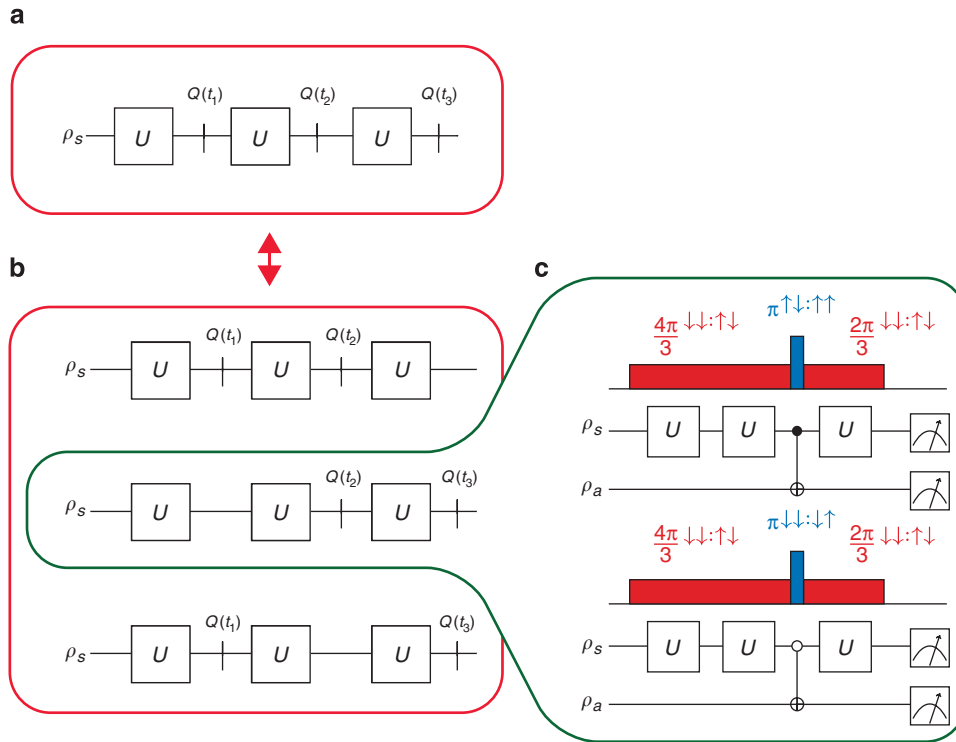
a

$Q(t_1)$ $Q(t_2)$ $Q(t_3)$

$\rho_s$ U U U

b

$Q(t_1)$ $Q(t_2)$

$\rho_s$ U U U

$Q(t_2)$ $Q(t_3)$

$\rho_s$ U U U

$Q(t_1)$ $Q(t_3)$

$\rho_s$ U U U

c

$\frac{4\pi}{3}$ ↓↓:↑↓ π↑↓:↑↑ $\frac{2\pi}{3}$ ↓↓:↑↓

$\rho_s$ U U U

$\rho_a$

$\frac{4\pi}{3}$ ↓↓:↑↓ π↓↓:↓↑ $\frac{2\pi}{3}$ ↓↓:↑↓

$\rho_s$ U U U

$\rho_a$